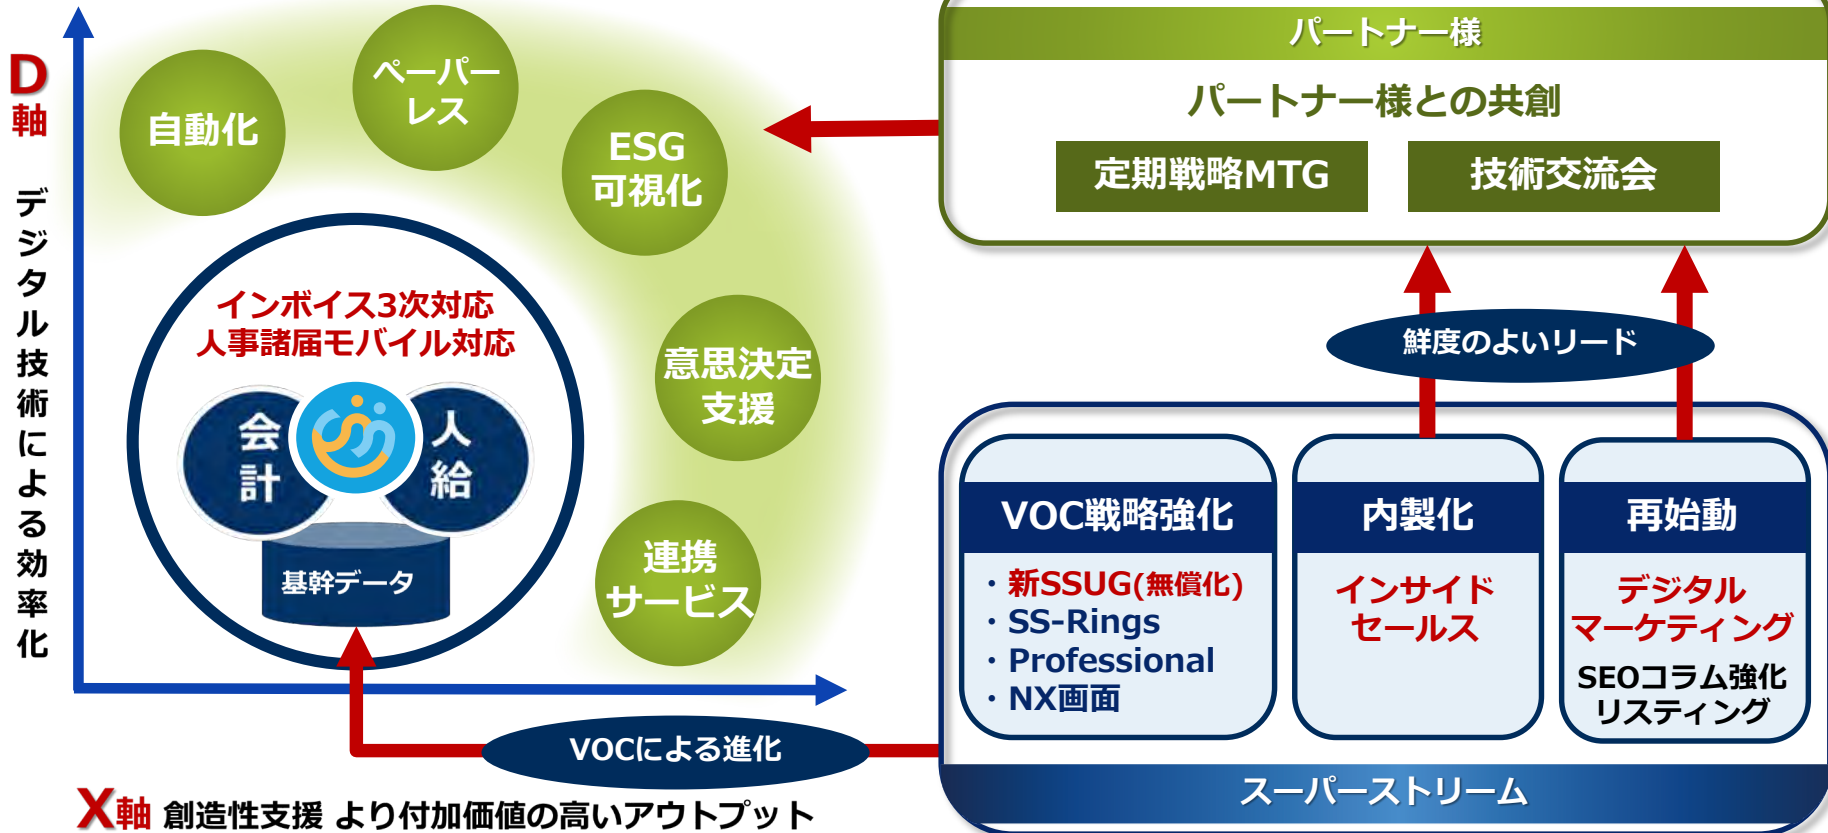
D軸
デジタル技術による効率化

自動化
ペーパーレス
ESG 可視化
意思決定支援
連携サービス

インボイス3次対応
人事諸届モバイル対応
会計
人給
基幹データ

パートナー様
パートナー様との共創
定期戦略MTG
技術交流会

鮮度のよいリード

VOC戦略強化
・新SSUG(無償化)
・SS-Rings
・Professional
・NX画面

内製化
インサイドセールス

再始動
デジタルマーケティング
SEOコラム強化
リスティング

スーパーストリーム

VOCによる進化

X軸 創造性支援 より付加価値の高いアウトプット